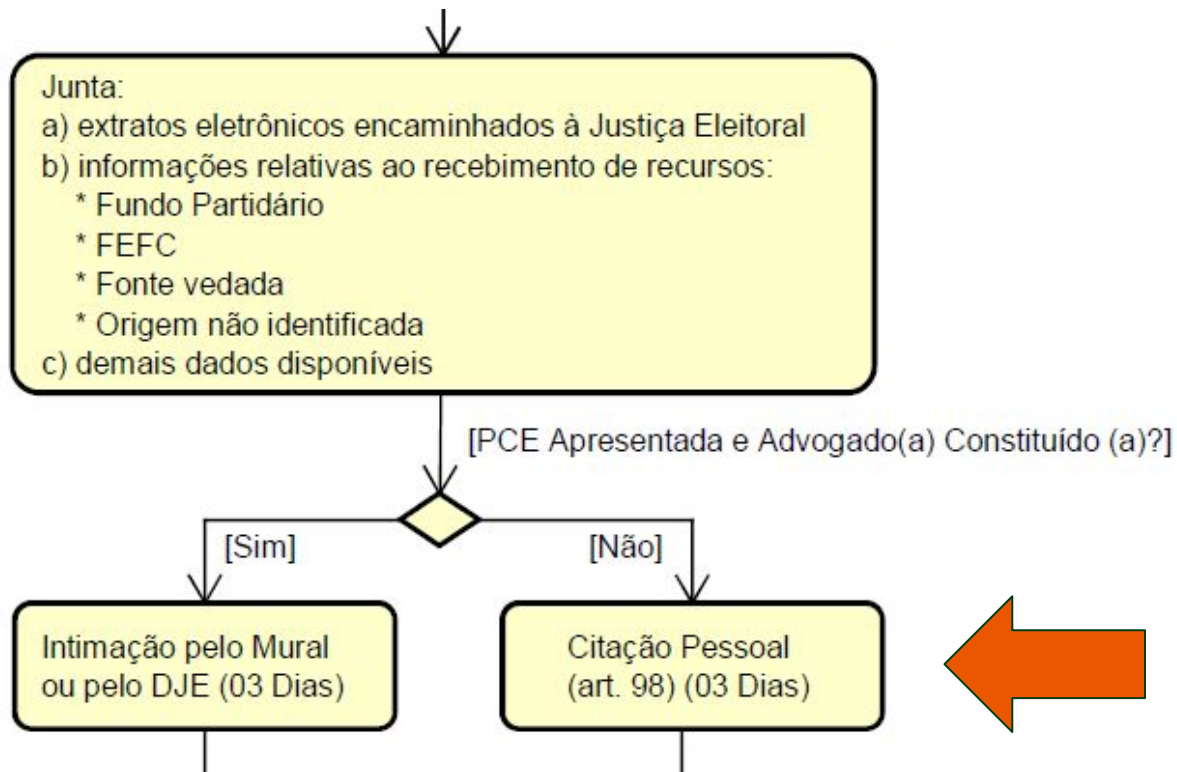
Junta:
a) extratos eletrônicos encaminhados à Justiça Eleitoral
b) informações relativas ao recebimento de recursos:
* Fundo Partidário
* FEFC
* Fonte vedada
* Origem não identificada
c) demais dados disponíveis

[PCE Apresentada e Advogado(a) Constituído (a)?]

[Sim]

[Não]

Intimação pelo Mural ou pelo DJE (03 Dias)

Citação Pessoal (art. 98) (03 Dias)